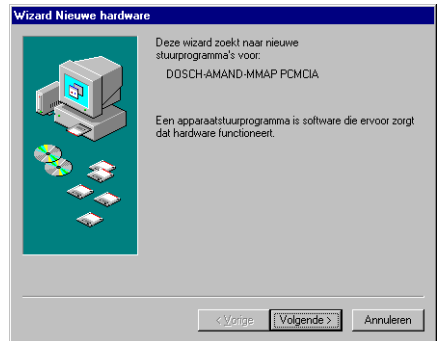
Wizard Nieuwe hardware

Deze wizard zoekt naar nieuwe stuurprogramma's voor:

DOSCH-AMAND-MMAP PCMCIA

Een apparaatstuurprogramma is software die ervoor zorgt dat hardware functioneert.

< Vorige

Volgende >

Annuleren